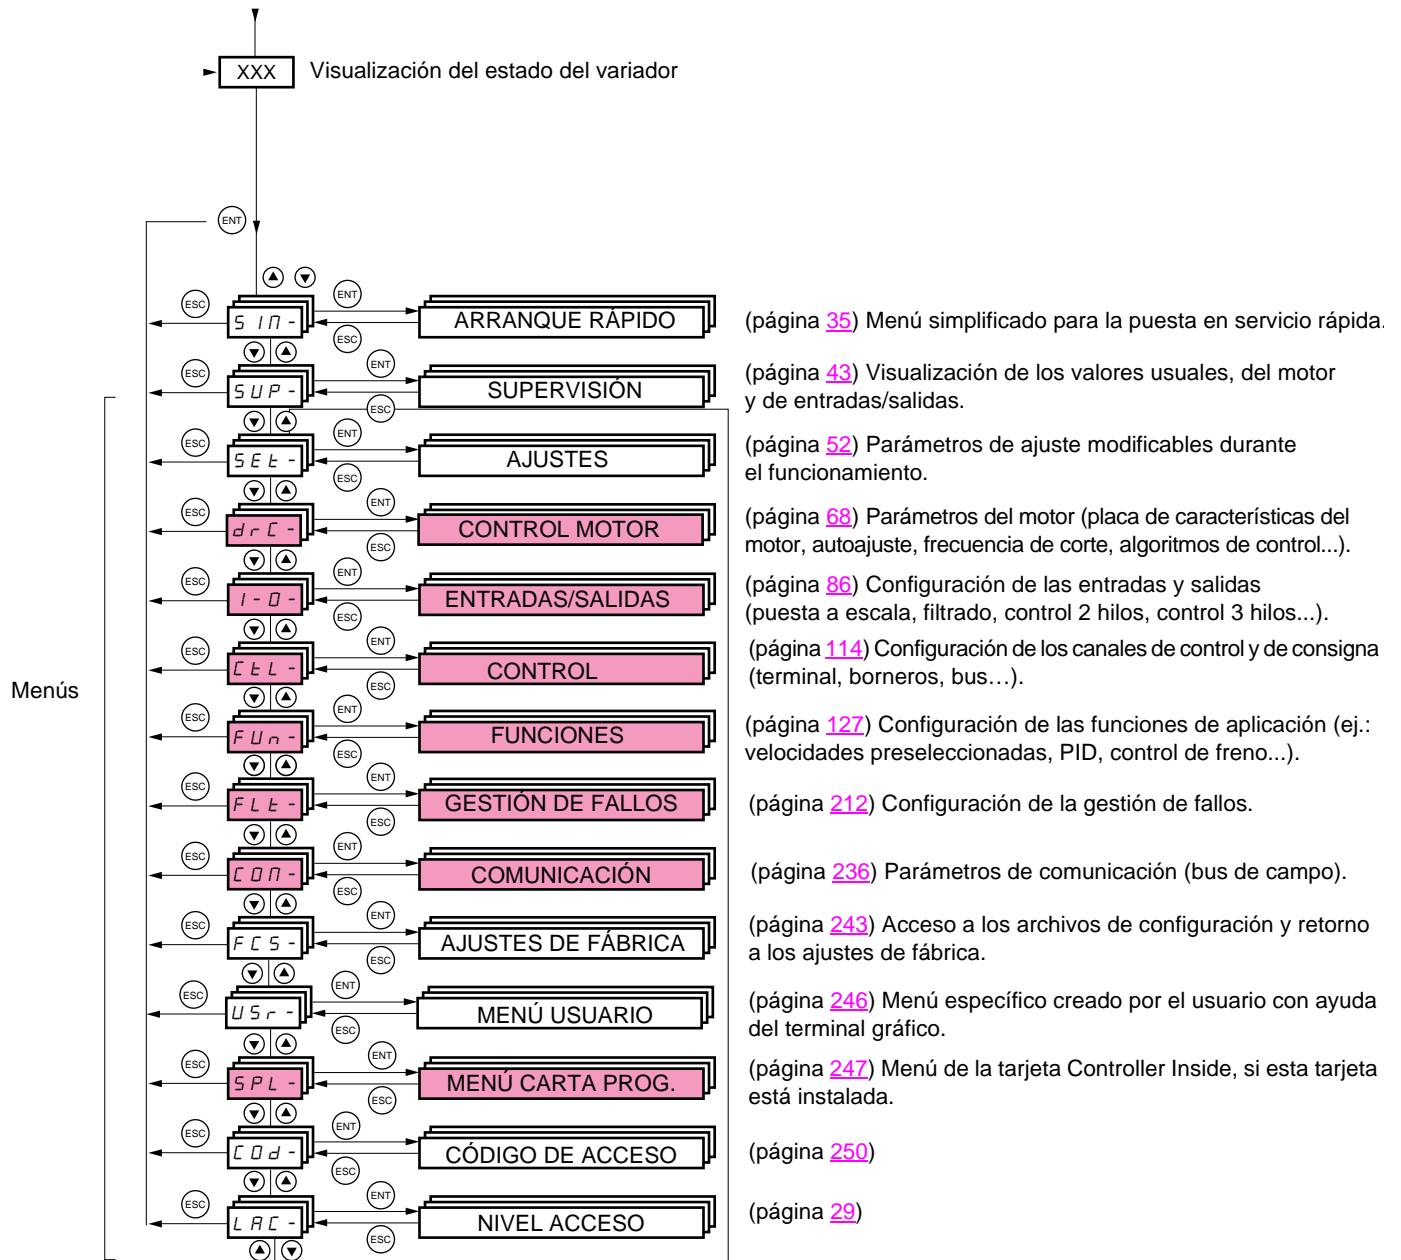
XXX Visualización del estado del variador

ENT

Menús

ESC
SIM-
ENT
ESC
ARRANQUE RÁPIDO
(página 35) Menú simplificado para la puesta en servicio rápida.

ESC
SUP-
ENT
ESC
SUPERVISIÓN
(página 43) Visualización de los valores usuales, del motor y de entradas/salidas.

ESC
SEt-
ENT
ESC
AJUSTES
(página 52) Parámetros de ajuste modificables durante el funcionamiento.

ESC
drC-
ENT
ESC
CONTROL MOTOR
(página 68) Parámetros del motor (placa de características del motor, autoajuste, frecuencia de corte, algoritmos de control...).

ESC
I-O-
ENT
ESC
ENTRADAS/SALIDAS
(página 86) Configuración de las entradas y salidas (puesta a escala, filtrado, control 2 hilos, control 3 hilos...).

ESC
CtL-
ENT
ESC
CONTROL
(página 114) Configuración de los canales de control y de consigna (terminal, borneros, bus…).

ESC
FUn-
ENT
ESC
FUNCIONES
(página 127) Configuración de las funciones de aplicación (ej.: velocidades preseleccionadas, PID, control de freno...).

ESC
FLt-
ENT
ESC
GESTIÓN DE FALLOS
(página 212) Configuración de la gestión de fallos.

ESC
COM-
ENT
ESC
COMUNICACIÓN
(página 236) Parámetros de comunicación (bus de campo).

ESC
FCS-
ENT
ESC
AJUSTES DE FÁBRICA
(página 243) Acceso a los archivos de configuración y retorno a los ajustes de fábrica.

ESC
USr-
ENT
ESC
MENÚ USUARIO
(página 246) Menú específico creado por el usuario con ayuda del terminal gráfico.

ESC
SPL-
ENT
ESC
MENÚ CARTA PROG.
(página 247) Menú de la tarjeta Controller Inside, si esta tarjeta está instalada.

ESC
COd-
ENT
ESC
CÓDIGO DE ACCESO
(página 250)

ESC
LAC-
ENT
ESC
NIVEL ACCESO
(página 29)